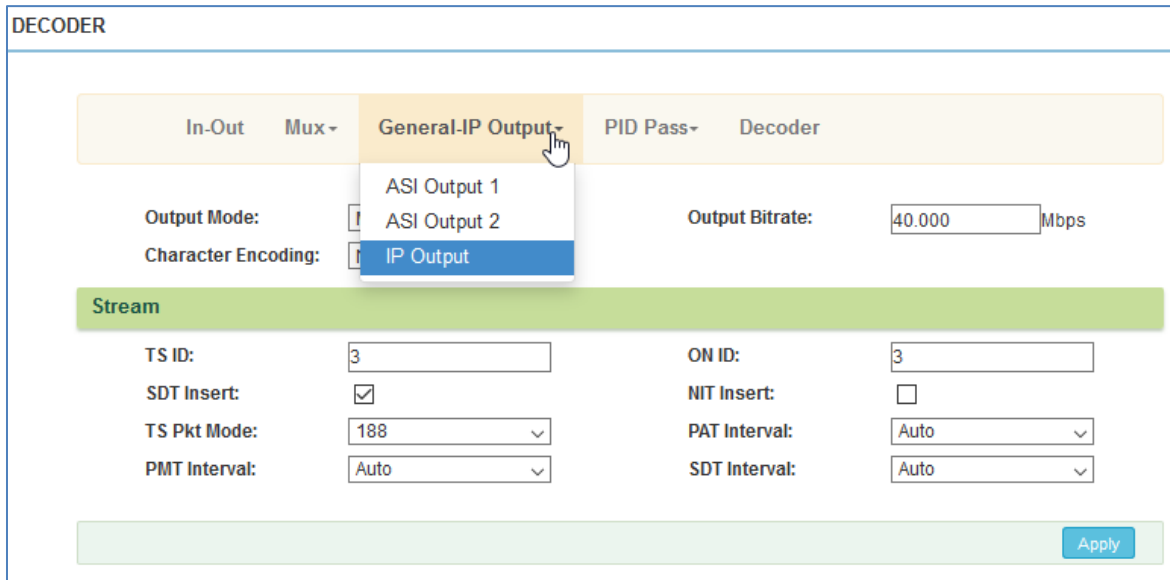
DECODER

In-Out Mux▾ General-IP Output▾ PID Pass▾ Decoder

ASI Output 1
ASI Output 2
IP Output

Output Mode: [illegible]

Character Encoding: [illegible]

Output Bitrate: 40.000 Mbps

Stream

TS ID: 3

ON ID: 3

SDT Insert:

NIT Insert:

TS Pkt Mode: 188

PAT Interval: Auto

PMT Interval: Auto

SDT Interval: Auto

Apply